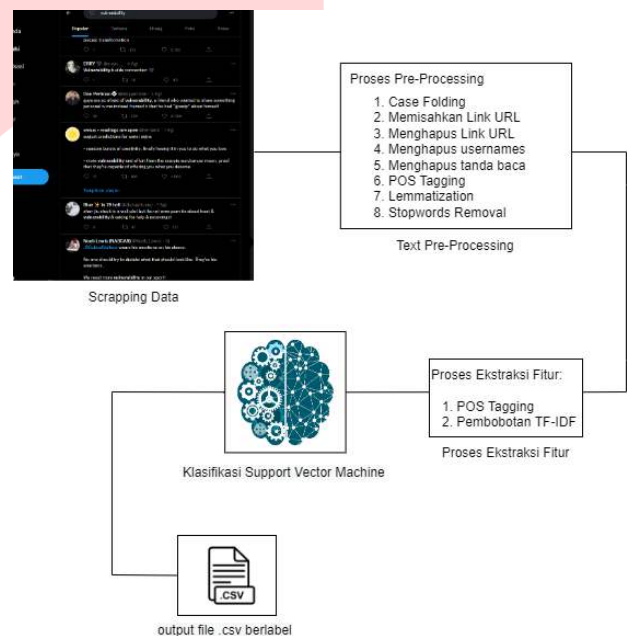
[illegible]

Scrapping Data

Proses Pre-Processing

1. Case Folding
2. Memisahkan Link URL
3. Menghapus Link URL
4. Menghapus usernames
5. Menghapus tanda baca
6. POS Tagging
7. Lemmatization
8. Stopwords Removal

Text Pre-Processing

Proses Ekstraksi Fitur:

1. POS Tagging
2. Pembobotan TF-IDF

Proses Ekstraksi Fitur

Klasifikasi Support Vector Machine

.CSV

output file .csv berlabel